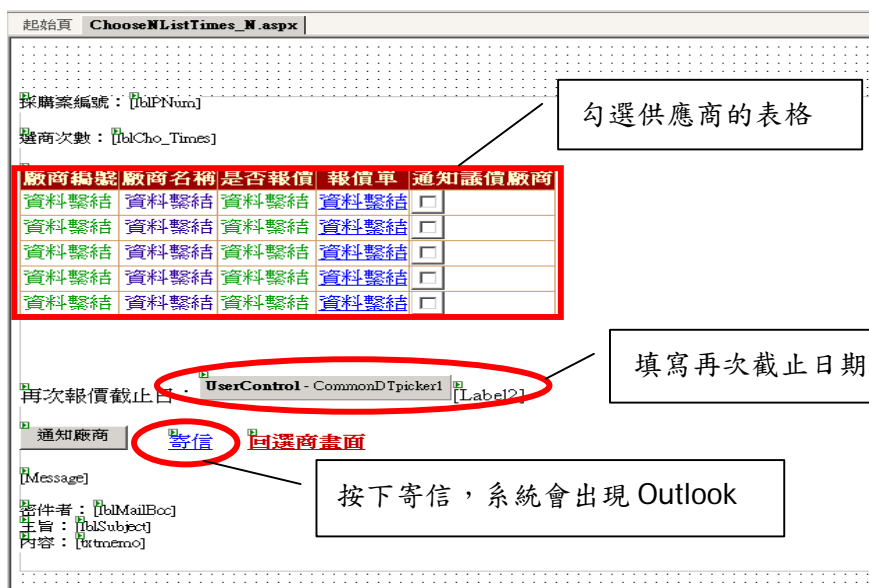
起始頁 | ChooseNListTimes_N.aspx

採購案編號：[lblPNum]

選商次數：[lblCho_Times]

勾選供應商的表格

| 廠商編號 | 廠商名稱 | 是否報價 | 報價單 | 通知議價廠商 |
|---|---|---|---|---|
| 資料繫結 | 資料繫結 | 資料繫結 | 資料繫結 | ☐ |
| 資料繫結 | 資料繫結 | 資料繫結 | 資料繫結 | ☐ |
| 資料繫結 | 資料繫結 | 資料繫結 | 資料繫結 | ☐ |
| 資料繫結 | 資料繫結 | 資料繫結 | 資料繫結 | ☐ |
| 資料繫結 | 資料繫結 | 資料繫結 | 資料繫結 | ☐ |

填寫再次截止日期

再次報價截止日：UserControl - CommonDTpicker1 [Label2]

通知廠商 寄信 回選商畫面

[Message]

按下寄信，系統會出現 Outlook

寄件者：[lblMailBcc]
主旨：[lblSubject]
內容：[txtmemo]